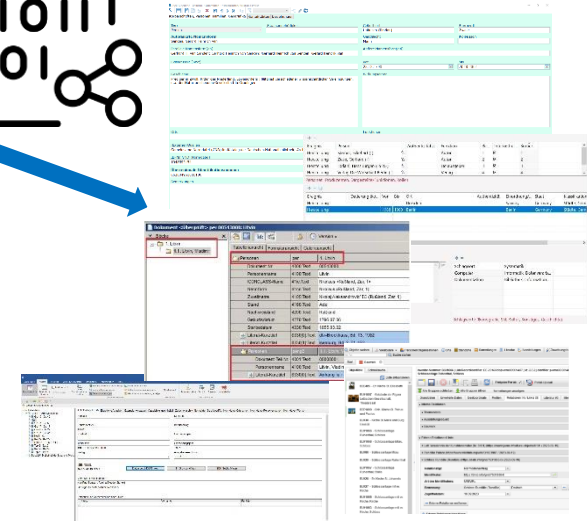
1011
01

Dokument <Liber profil> per 001/0001 Libris

Personen | per | 1. Libris

Dokument-Nr | 4100 Text | 001/0001
Personenname | 4100 Text | Libri
Zusatzname | 4100 Text | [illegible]
Stand | 4100 Text | Adel
Geburtsjahr | 4100 Text | 1790.07.06
Sterbejahr | 4100 Text | 1855.03.22